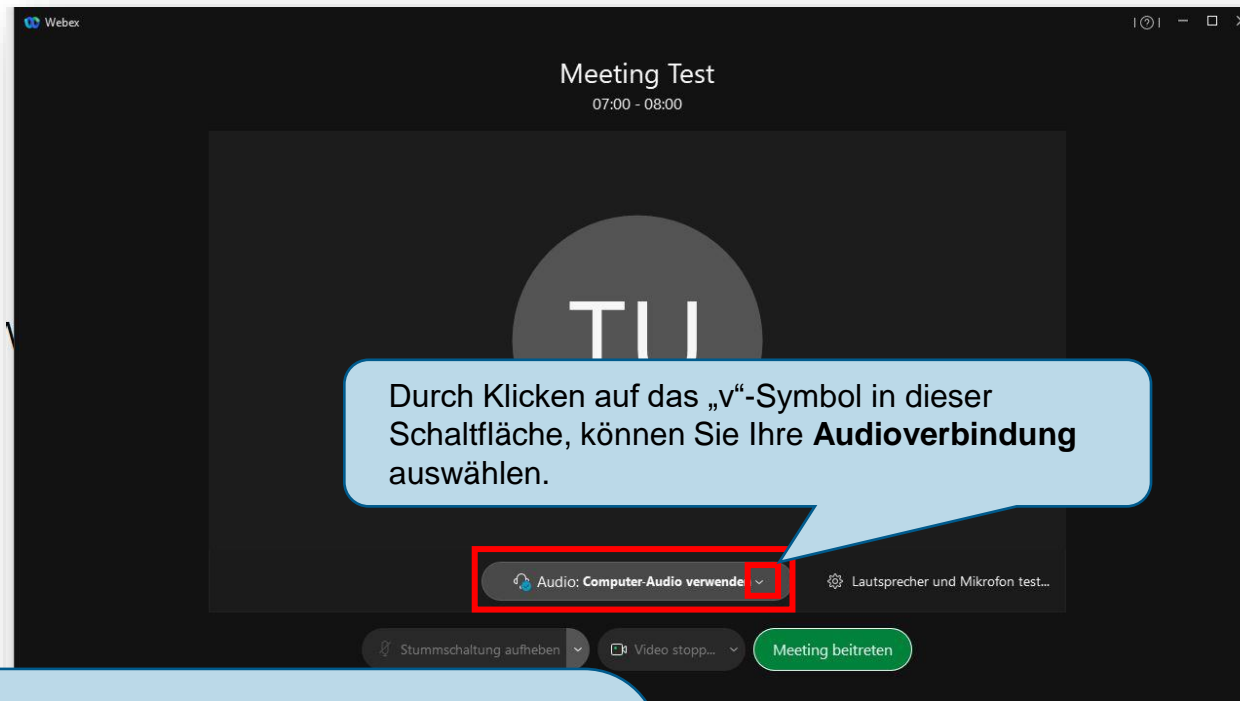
Webex

Meeting Test
07:00 - 08:00

TU

Durch Klicken auf das „v"-Symbol in dieser Schaltfläche, können Sie Ihre **Audioverbindung** auswählen.

Audio: Computer-Audio verwende

Lautsprecher und Mikrofon test...

Stummschaltung aufheben

Video stopp...

Meeting beitreten